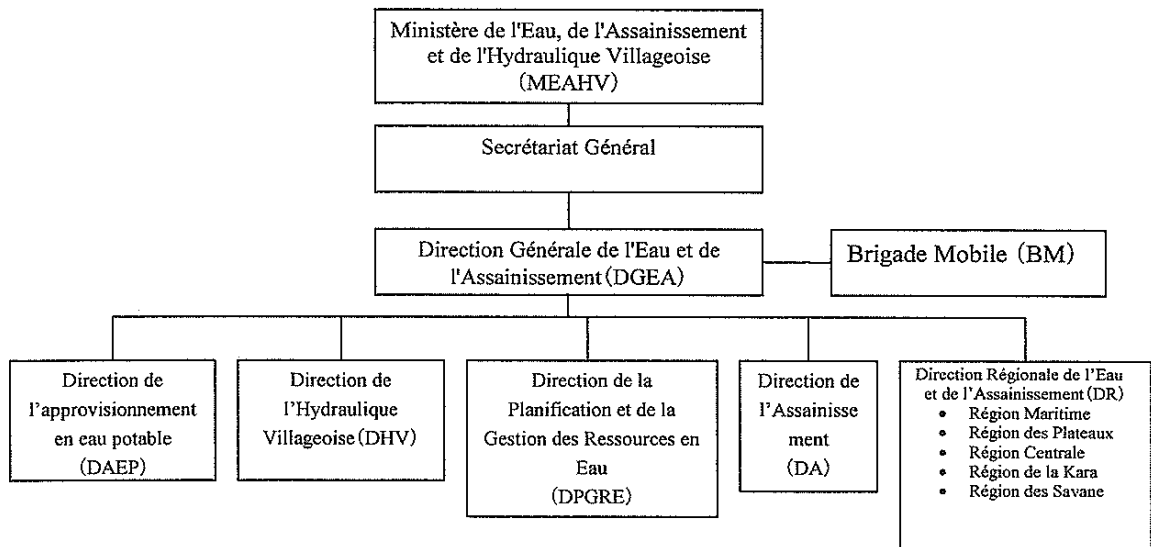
Ministère de l'Eau, de l'Assainissement et de l'Hydraulique Villageoise (MEAHV)

Secrétariat Général

Direction Générale de l'Eau et de l'Assainissement (DGEA)

Brigade Mobile (BM)

Direction de l'approvisionnement en eau potable (DAEP)

Direction de l'Hydraulique Villageoise (DHV)

Direction de la Planification et de la Gestion des Ressources en Eau (DPGRE)

Direction de l'Assainissement (DA)

Direction Régionale de l'Eau et de l'Assainissement (DR)
• Région Maritime
• Région des Plateaux
• Région Centrale
• Région de la Kara
• Région des Savane